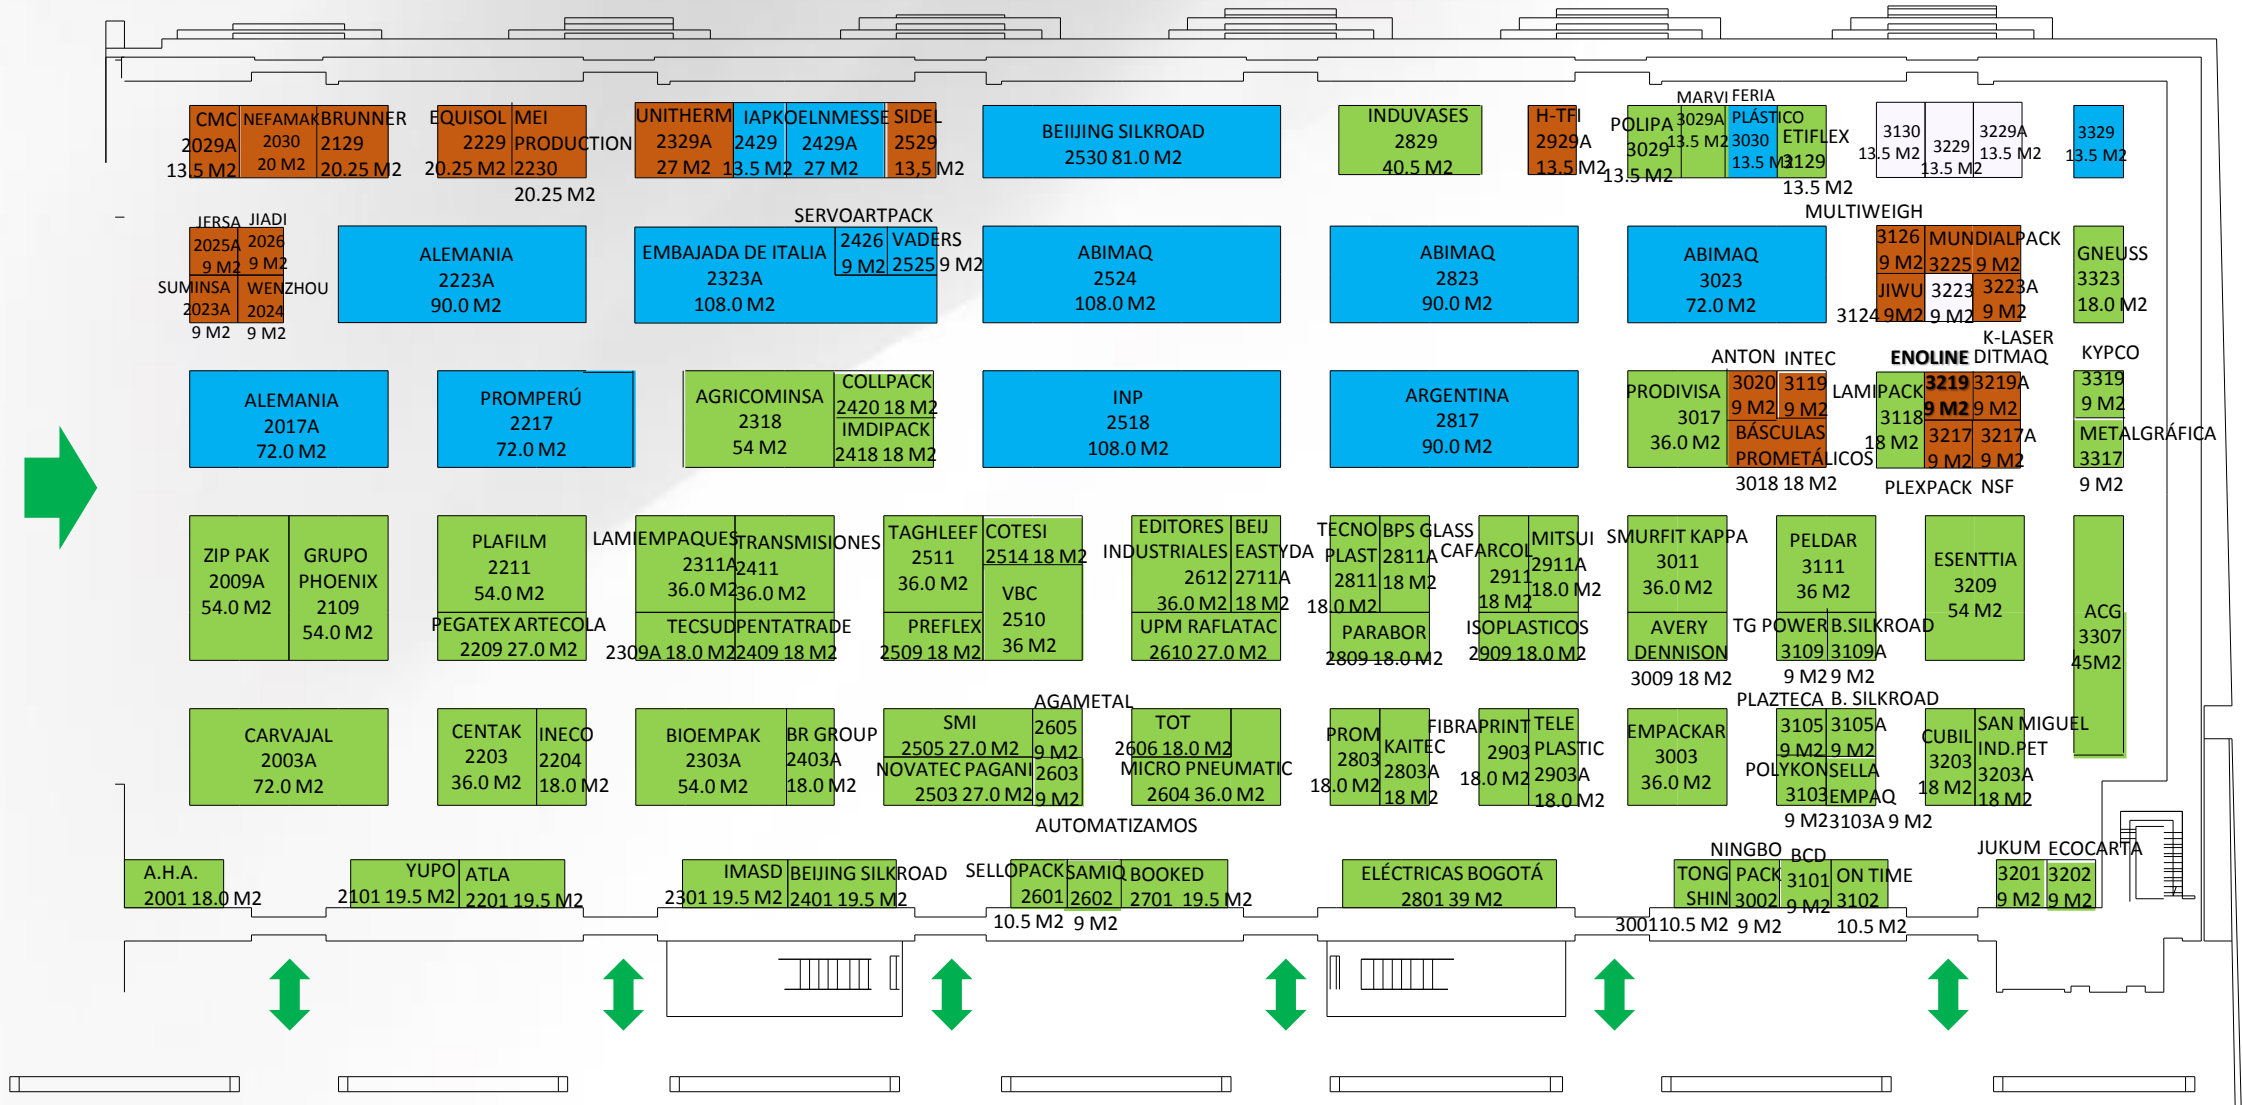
CMC 2029A 13.5 M2
NEFAMAK 2030 20 M2
BRUNNER 2129 20.25 M2
EQUISOL 2229 20.25 M2
MEI PRODUCTION 2230 20.25 M2
UNITHERM 2329A 27 M2
IAPK 2429 13.5 M2
KOELNMESSE 2429A 27 M2
SIDEL 2529 13,5 M2
BEIJING SILKROAD 2530 81.0 M2
INDUVASES 2829 40.5 M2
H-TFI 2929A 13.5 M2
POLIPA 3029 13.5 M2
MARVI 3029A 13.5 M2
FERIA PLÁSTICO 3030 13.5 M2
ETIFLEX 3129 13.5 M2
3130 13.5 M2
3229 13.5 M2
3229A 13.5 M2
3329 13.5 M2

JERSA 2025A 9 M2
JIADI 2026 9 M2
SUMINSA 2023A 9 M2
WENZHOU 2024 9 M2
ALEMANIA 2223A 90.0 M2
SERVOARTPACK
EMBAJADA DE ITALIA 2323A 108.0 M2
2426 9 M2
VADERS 2525 9 M2
ABIMAQ 2524 108.0 M2
ABIMAQ 2823 90.0 M2
ABIMAQ 3023 72.0 M2
MULTIWEIGH
3126 9 M2
MUNDIALPACK 3225 9 M2
JIWU 3124 9M2
3223 9 M2
3223A 9 M2
GNEUSS 3323 18.0 M2

ALEMANIA 2017A 72.0 M2
PROMPERÚ 2217 72.0 M2
AGRICOMINSA 2318 54 M2
COLLPACK 2420 18 M2
IMDIPACK 2418 18 M2
INP 2518 108.0 M2
ARGENTINA 2817 90.0 M2
PRODIVISA 3017 36.0 M2
ANTON 3020 9 M2
INTEC 3119 9 M2
BÁSCULAS PROMETÁLICOS 3018 18 M2
LAMIPACK 3118 18 M2
K-LASER
ENOLINE 3219 9 M2
DITMAQ 3219A 9 M2
3217 9 M2
3217A 9 M2
PLEXPACK NSF
KYPCO 3319 9 M2
METALGRÁFICA 3317 9 M2

ZIP PAK 2009A 54.0 M2
GRUPO PHOENIX 2109 54.0 M2
PLAFILM 2211 54.0 M2
PEGATEX ARTECOLA 2209 27.0 M2
LAMIEMPAQUES 2311A 36.0 M2
TRANSMISIONES 2411 36.0 M2
TECSUD 2309A 18.0 M2
PENTATRADE 2409 18 M2
TAGHLEEF 2511 36.0 M2
COTESI 2514 18 M2
VBC 2510 36 M2
PREFLEX 2509 18 M2
EDITORES INDUSTRIALES 2612 36.0 M2
BEIJ EASTYDA 2711A 18 M2
UPM RAFLATAC 2610 27.0 M2
TECNO PLAST 2811 18.0 M2
BPS GLASS 2811A 18 M2
PARABOR 2809 18.0 M2
CAFARCOL 2911 18 M2
MITSUI 2911A 18.0 M2
ISOPLASTICOS 2909 18.0 M2
SMURFIT KAPPA 3011 36.0 M2
AVERY DENNISON 3009 18 M2
PELDAR 3111 36 M2
TG POWER 3109 9 M2
B.SILKROAD 3109A 9 M2
ESENTTIA 3209 54 M2
ACG 3307 45M2

CARVAJAL 2003A 72.0 M2
CENTAK 2203 36.0 M2
INECO 2204 18.0 M2
BIOEMPAK 2303A 54.0 M2
BR GROUP 2403A 18.0 M2
AGAMETAL
SMI 2505 27.0 M2
2605 9 M2
NOVATEC PAGANI 2503 27.0 M2
2603 9 M2
TOT 2606 18.0 M2
MICRO PNEUMATIC 2604 36.0 M2
AUTOMATIZAMOS
PROM 2803 18.0 M2
KAITEC 2803A 18 M2
FIBRAPRINT 2903 18.0 M2
TELE PLASTIC 2903A 18.0 M2
EMPACKAR 3003 36.0 M2
PLAZTECA 3105 9 M2
B. SILKROAD 3105A 9 M2
POLYKON 3103 9 M2
SELLA EMPAQ 3103A 9 M2
CUBIL 3203 18 M2
SAN MIGUEL IND.PET 3203A 18 M2

A.H.A. 2001 18.0 M2
YUPO 2101 19.5 M2
ATLA 2201 19.5 M2
IMASD 2301 19.5 M2
BEIJING SILKROAD 2401 19.5 M2
SELLOPACK 2601 10.5 M2
SAMIQ 2602 9 M2
BOOKED 2701 19.5 M2
ELÉCTRICAS BOGOTÁ 2801 39 M2
NINGBO TONG SHIN 3001 10.5 M2
PACK 3002 9 M2
BCD 3101 9 M2
ON TIME 3102 10.5 M2
JUKUM 3201 9 M2
ECOCARTA 3202 9 M2